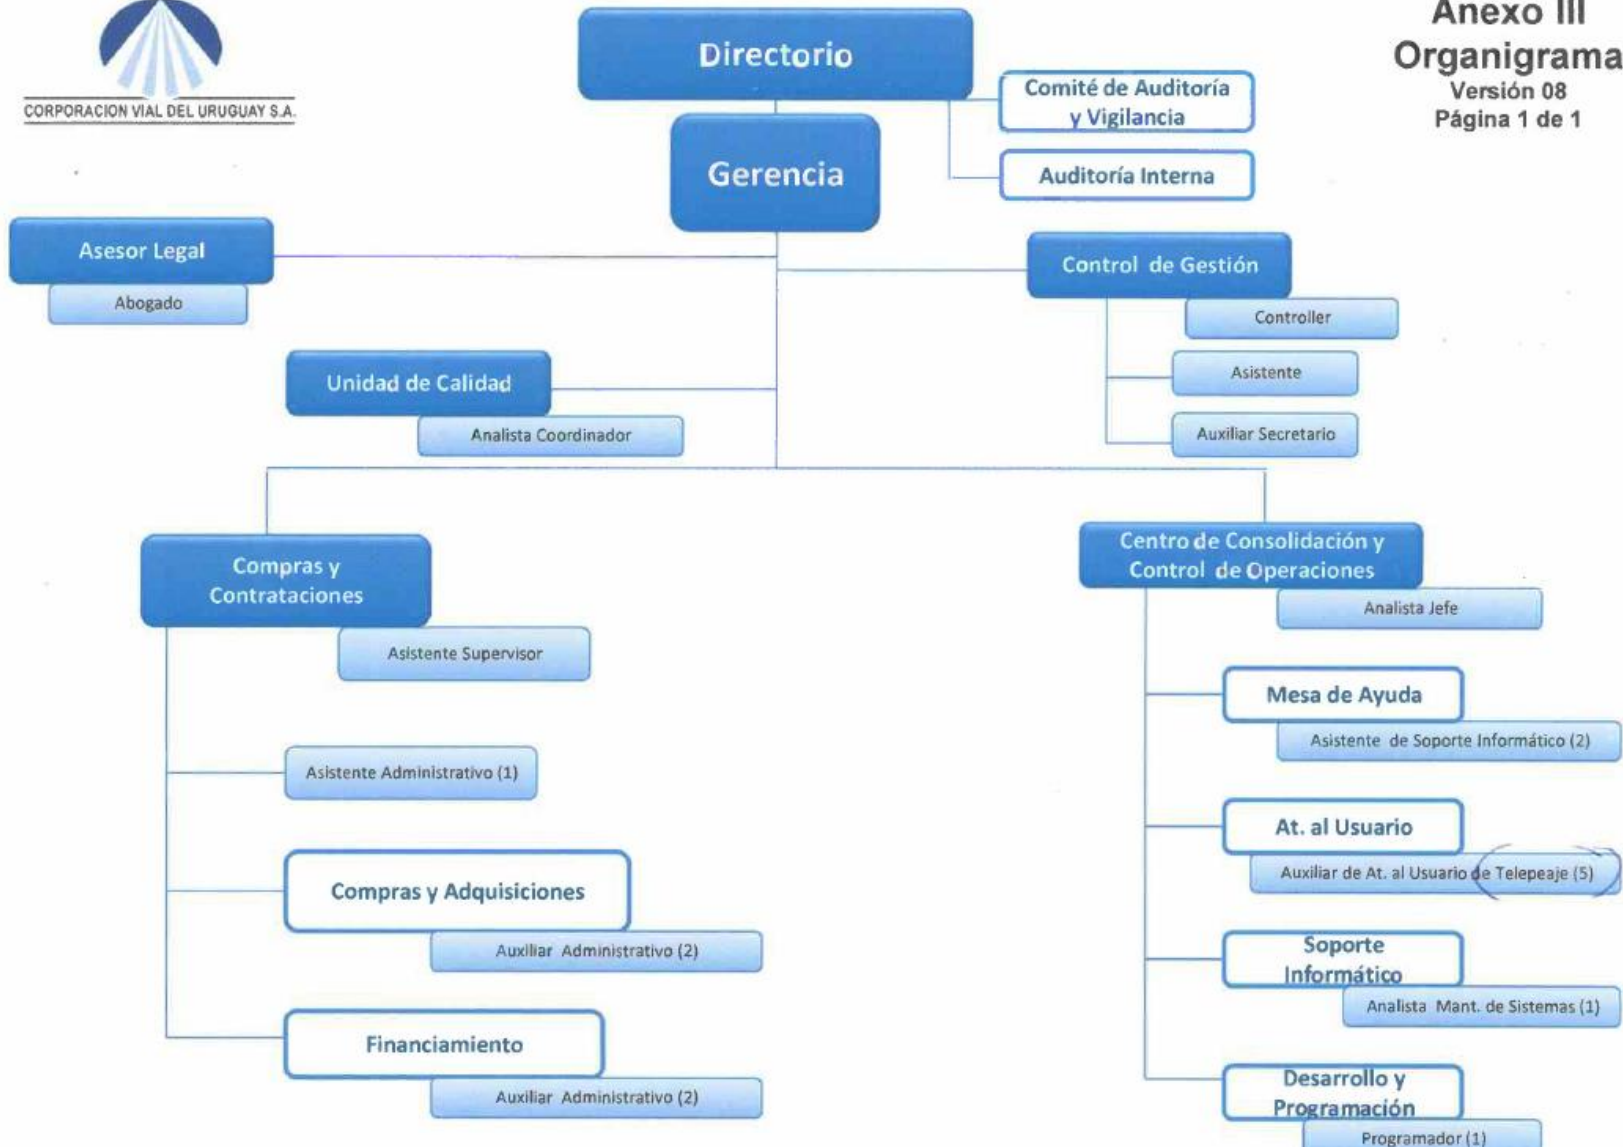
CORPORACION VIAL DEL URUGUAY S.A.

Anexo III
Organigrama
Versión 08
Página 1 de 1

Directorio

Comité de Auditoría y Vigilancia

Auditoría Interna

Gerencia

Asesor Legal
Abogado

Control de Gestión
Controller
Asistente
Auxiliar Secretario

Unidad de Calidad
Analista Coordinador

Compras y Contrataciones
Asistente Supervisor
Asistente Administrativo (1)

Compras y Adquisiciones
Auxiliar Administrativo (2)

Financiamiento
Auxiliar Administrativo (2)

Centro de Consolidación y Control de Operaciones
Analista Jefe

Mesa de Ayuda
Asistente de Soporte Informático (2)

At. al Usuario
Auxiliar de At. al Usuario de Telepeaje (5)

Soporte Informático
Analista Mant. de Sistemas (1)

Desarrollo y Programación
Programador (1)